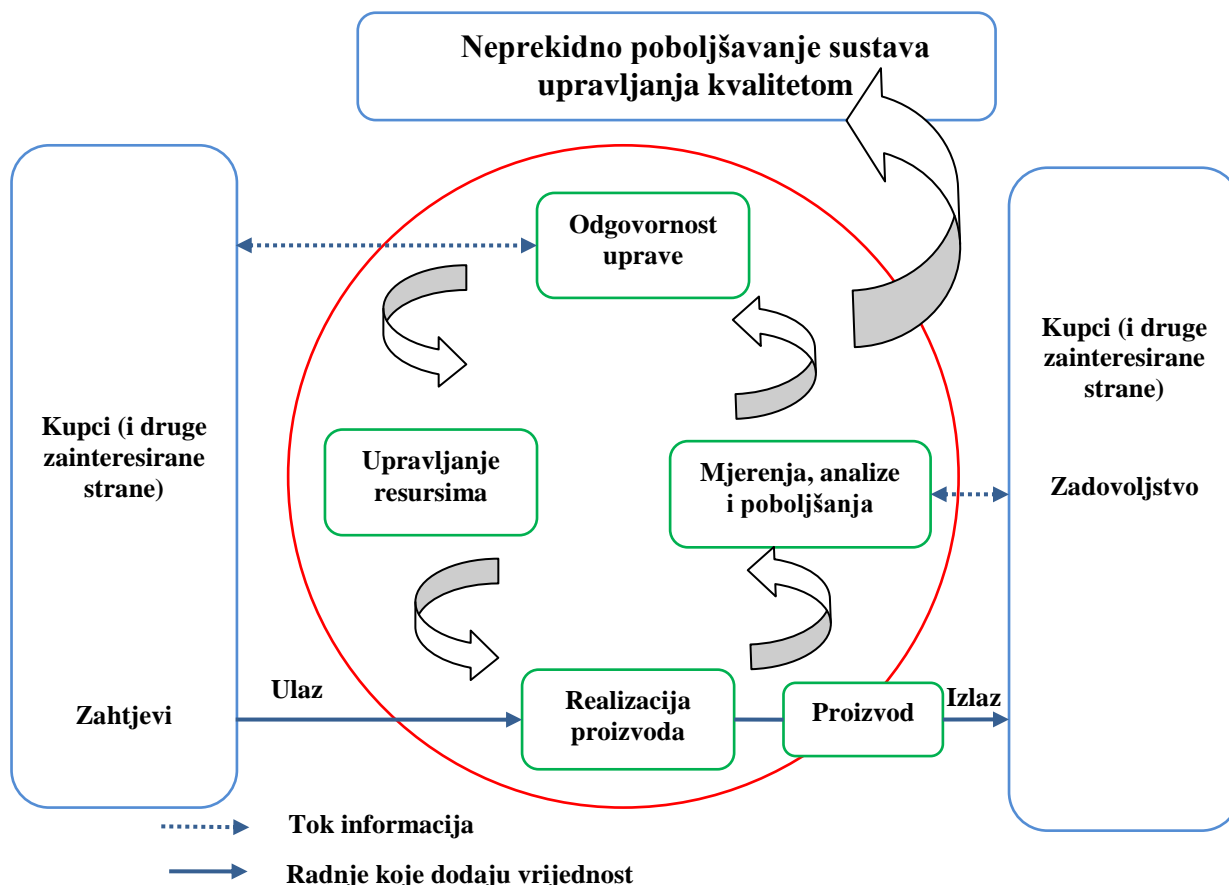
Neprekidno poboljšavanje sustava upravljanja kvalitetom

Kupci (i druge zainteresirane strane)

Zahtjevi

Odgovornost uprave

Upravljanje resursima

Mjerenja, analize i poboljšanja

Realizacija proizvoda

Proizvod

Ulaz

Izlaz

Kupci (i druge zainteresirane strane)

Zadovoljstvo

Tok informacija

Radnje koje dodaju vrijednost